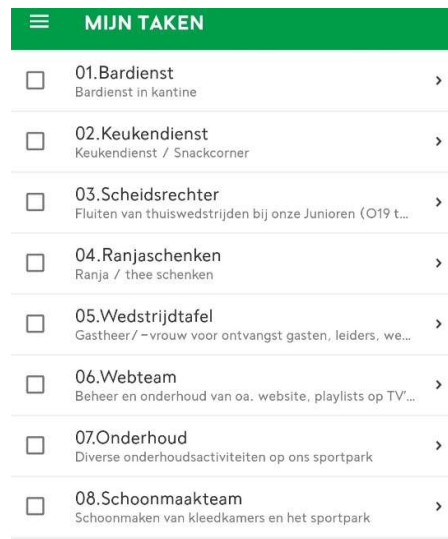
MIJN TAKEN

01.Bardienst
Bardienst in kantine

02.Keukendienst
Keukendienst / Snackcorner

03.Scheidsrechter
Fluiten van thuiswedstrijden bij onze Junioren (O19 t...

04.Ranjaschenken
Ranja / thee schenken

05.Wedstrijdtafel
Gastheer/ -vrouw voor ontvangst gasten, leiders, we...

06.Webteam
Beheer en onderhoud van oa. website, playlists op TV'...

07.Onderhoud
Diverse onderhoudsactiviteiten op ons sportpark

08.Schoonmaakteam
Schoonmaken van kleedkamers en het sportpark